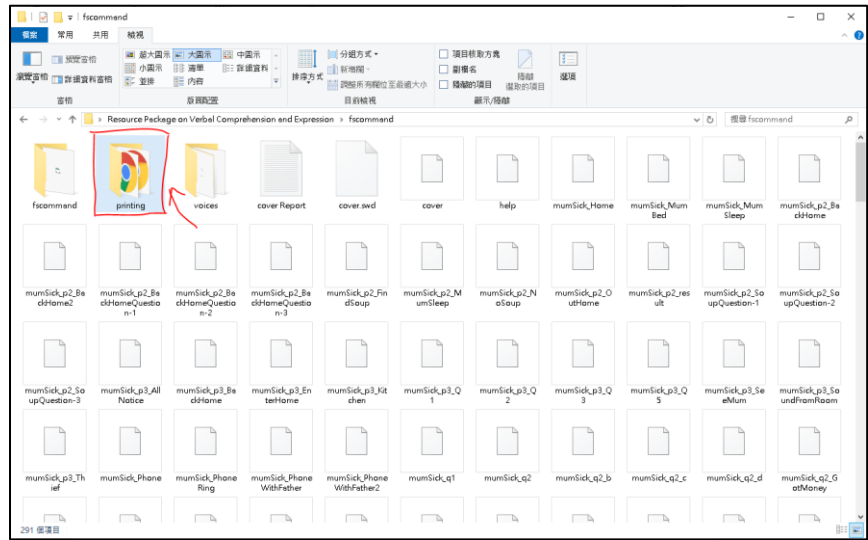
fscommand

檔案 常用 共用 檢視

瀏覽窗格 預覽窗格 詳細資料窗格
窗格

超大圖示 大圖示 中圖示 小圖示 清單 詳細資料 並排 內容
版面配置

排序方式 分組方式 新增欄 調整所有欄位至最適大小
目前檢視

項目核取方塊 副檔名 隱藏的項目 隱藏 選取的項目
顯示/隱藏

選項

Resource Package on Verbal Comprehension and Expression › fscommand

搜尋 fscommand

fscommand
printing
voices
cover Report
cover.swd
cover
help
mumSick_Home
mumSick_MumBed
mumSick_MumSleep
mumSick_p2_BackHome
mumSick_p2_BackHome2
mumSick_p2_BackHomeQuestion-1
mumSick_p2_BackHomeQuestion-2
mumSick_p2_BackHomeQuestion-3
mumSick_p2_FindSoup
mumSick_p2_MumSleep
mumSick_p2_NoSoup
mumSick_p2_OutHome
mumSick_p2_result
mumSick_p2_SoupQuestion-1
mumSick_p2_SoupQuestion-2
mumSick_p2_SoupQuestion-3
mumSick_p3_AllNotice
mumSick_p3_BackHome
mumSick_p3_EnterHome
mumSick_p3_Kitchen
mumSick_p3_Q1
mumSick_p3_Q2
mumSick_p3_Q3
mumSick_p3_Q5
mumSick_p3_SeeMum
mumSick_p3_SoundFromRoom
mumSick_p3_Thief
mumSick_Phone
mumSick_PhoneRing
mumSick_PhoneWithFather
mumSick_PhoneWithFather2
mumSick_q1
mumSick_q2
mumSick_q2_b
mumSick_q2_c
mumSick_q2_d
mumSick_q2_GotMoney

291 個項目